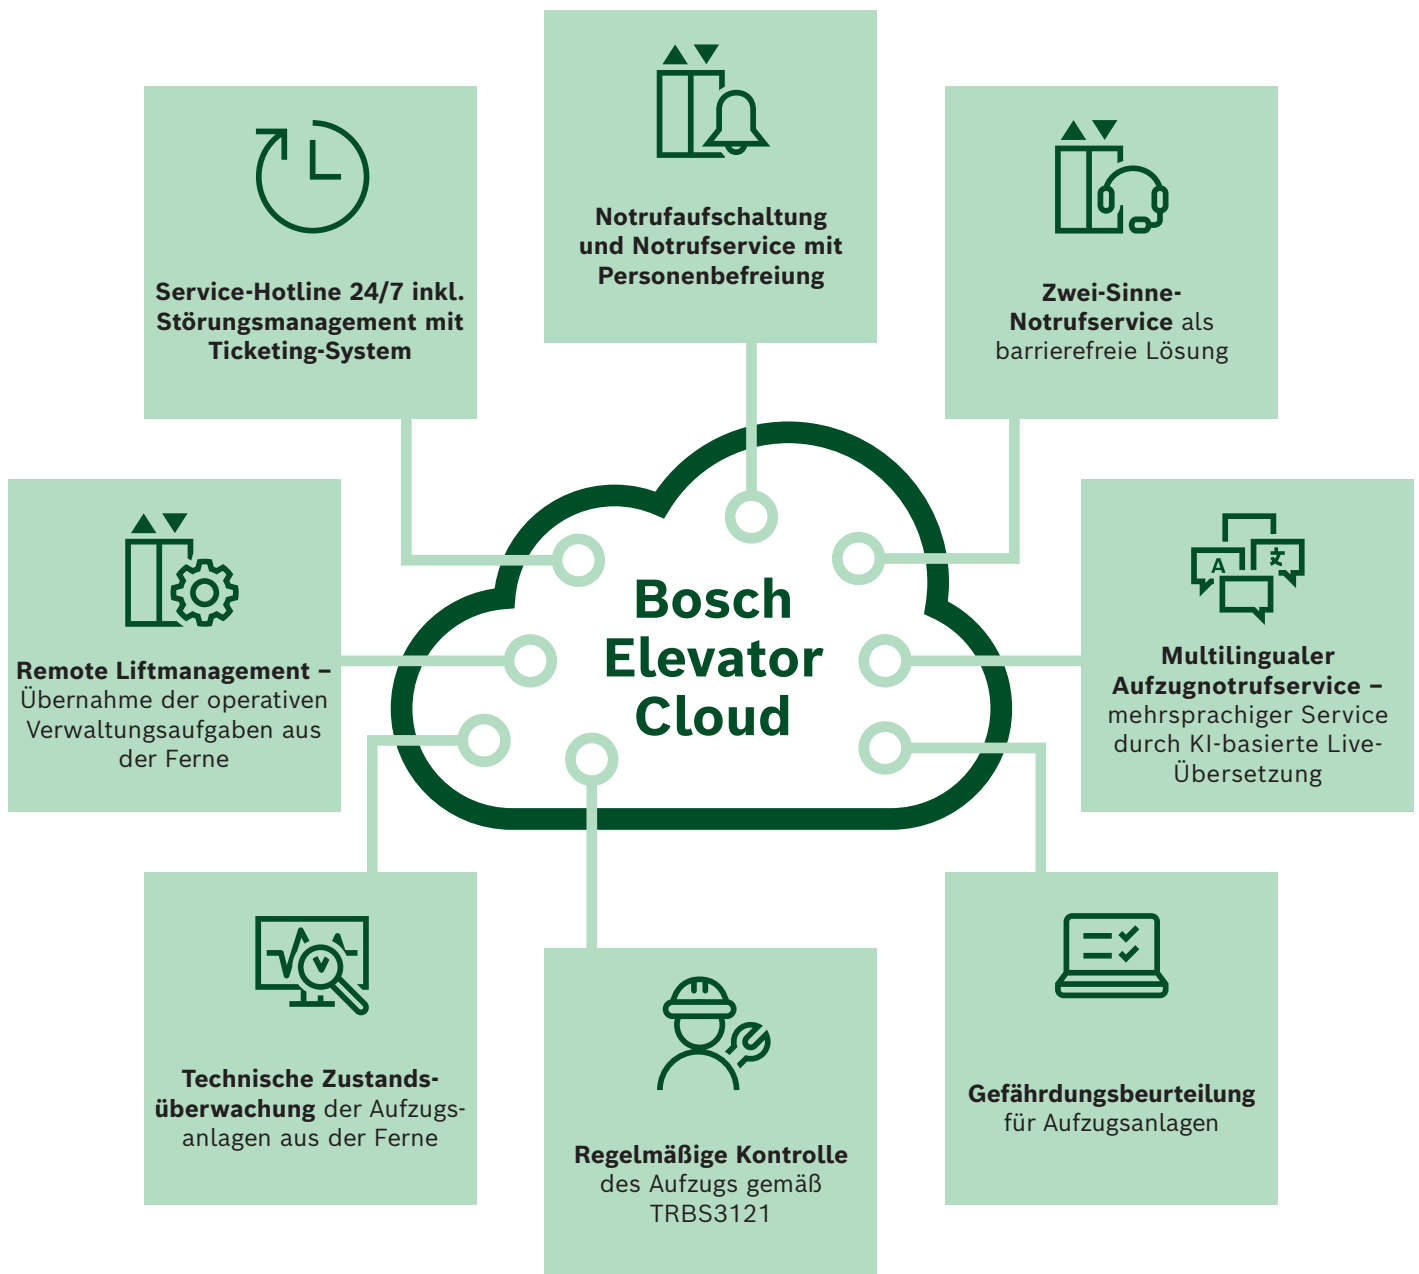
Notrufaufschaltung und Notrufservice mit Personenbefreiung

Service-Hotline 24/7 inkl. Störungsmanagement mit Ticketing-System

Zwei-Sinne-Notrufservice als barrierefreie Lösung

Bosch Elevator Cloud

Remote Liftmanagement – Übernahme der operativen Verwaltungsaufgaben aus der Ferne

A

Multilingualer Aufzugnotrufservice – mehrsprachiger Service durch KI-basierte Live-Übersetzung

Technische Zustandsüberwachung der Aufzugsanlagen aus der Ferne

Regelmäßige Kontrolle des Aufzugs gemäß TRBS3121

Gefährdungsbeurteilung für Aufzugsanlagen